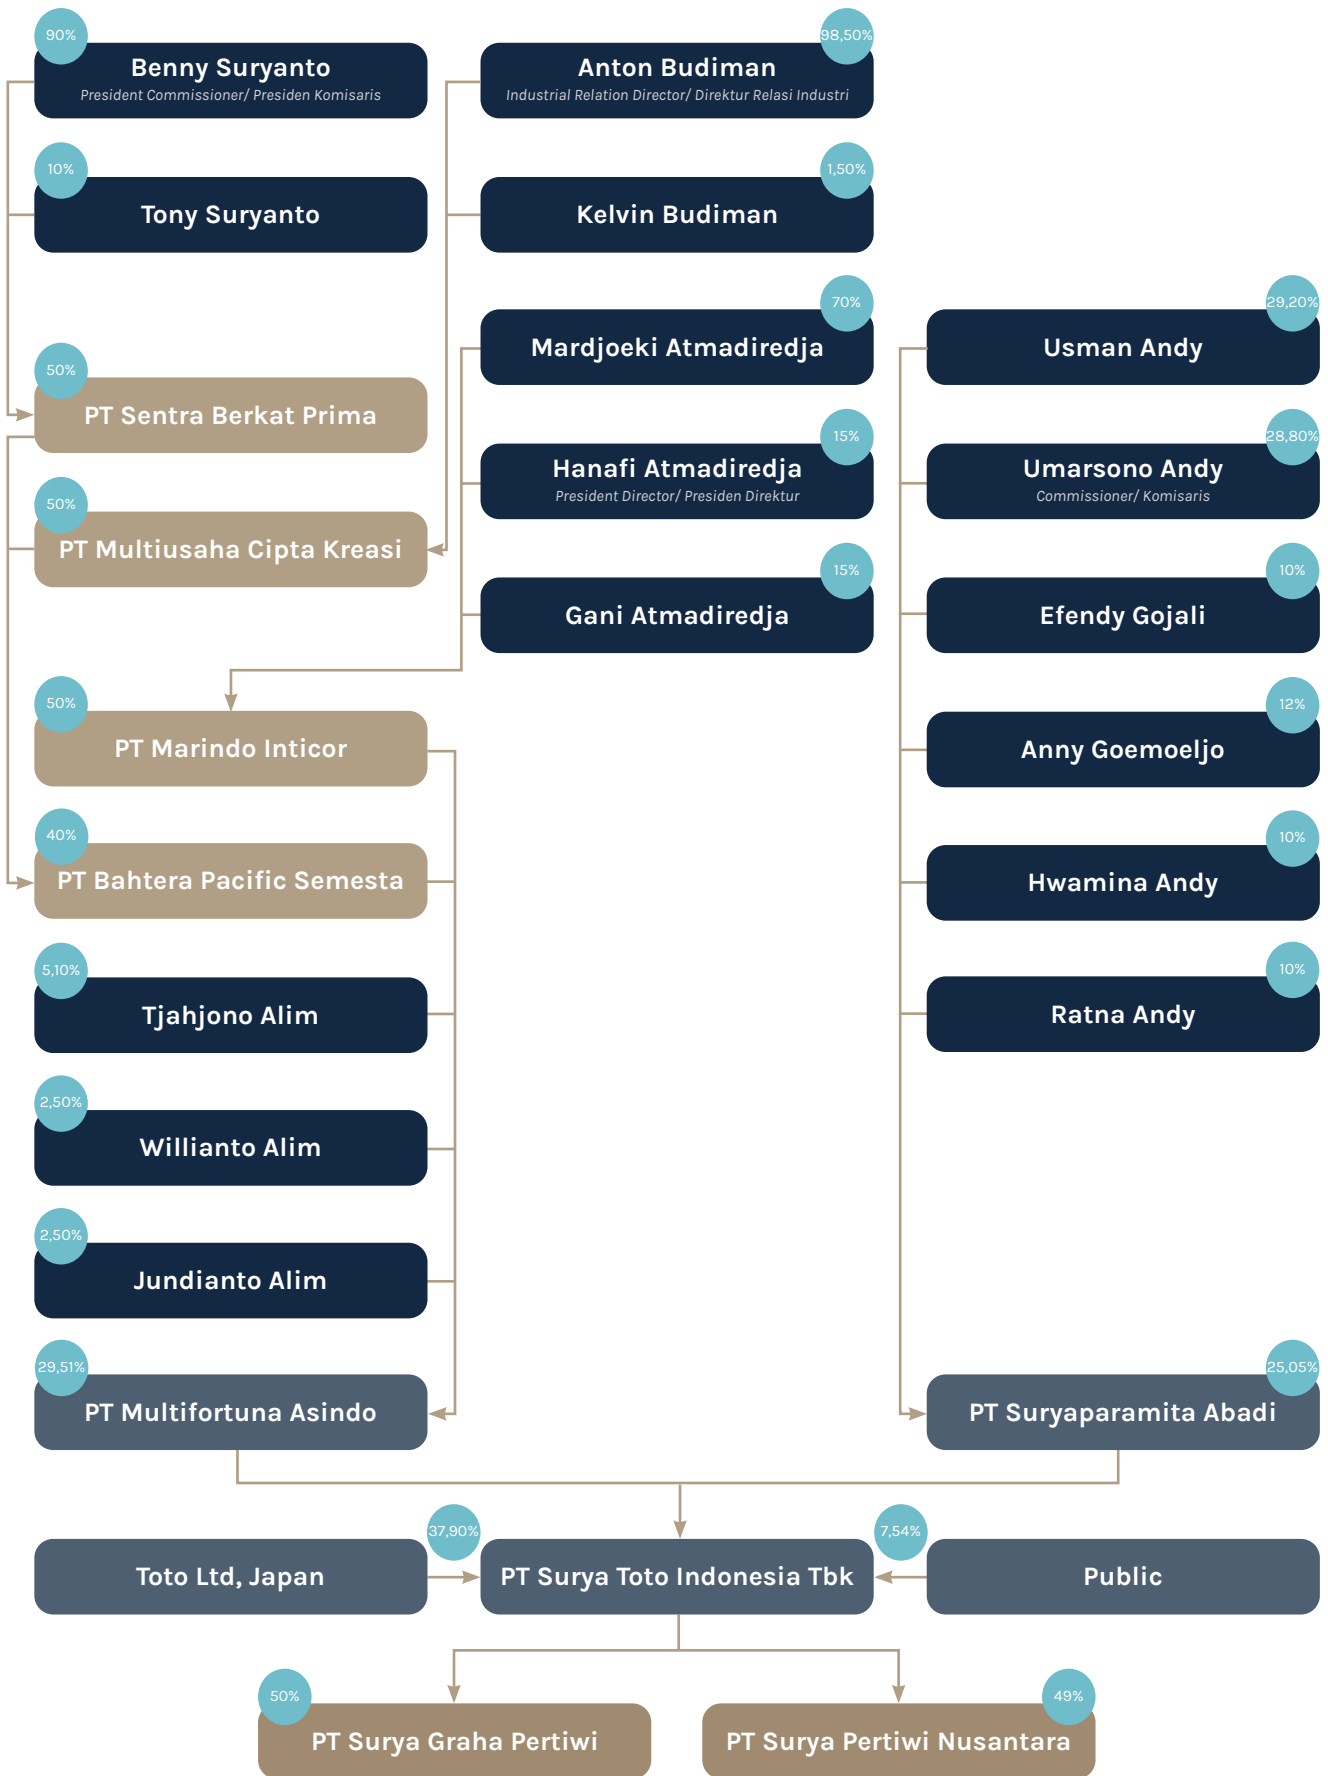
90%
Benny Suryanto
President Commissioner/ Presiden Komisaris

98,50%
Anton Budiman
Industrial Relation Director/ Direktur Relasi Industri

10%
Tony Suryanto

1,50%
Kelvin Budiman

70%
Mardjoeki Atmadiredja

29,20%
Usman Andy

50%
PT Sentra Berkat Prima

15%
Hanafi Atmadiredja
President Director/ Presiden Direktur

28,80%
Umarsono Andy
Commissioner/ Komisaris

50%
PT Multiusaha Cipta Kreasi

15%
Gani Atmadiredja

10%
Efendy Gojali

50%
PT Marindo Inticor

12%
Anny Goemoeljo

40%
PT Bahtera Pacific Semesta

10%
Hwamina Andy

5,10%
Tjahjono Alim

10%
Ratna Andy

2,50%
Willianto Alim

2,50%
Jundianto Alim

29,51%
PT Multifortuna Asindo

25,05%
PT Suryaparamita Abadi

Toto Ltd, Japan

37,90%
PT Surya Toto Indonesia Tbk

7,54%
Public

50%
PT Surya Graha Pertiwi

49%
PT Surya Pertiwi Nusantara